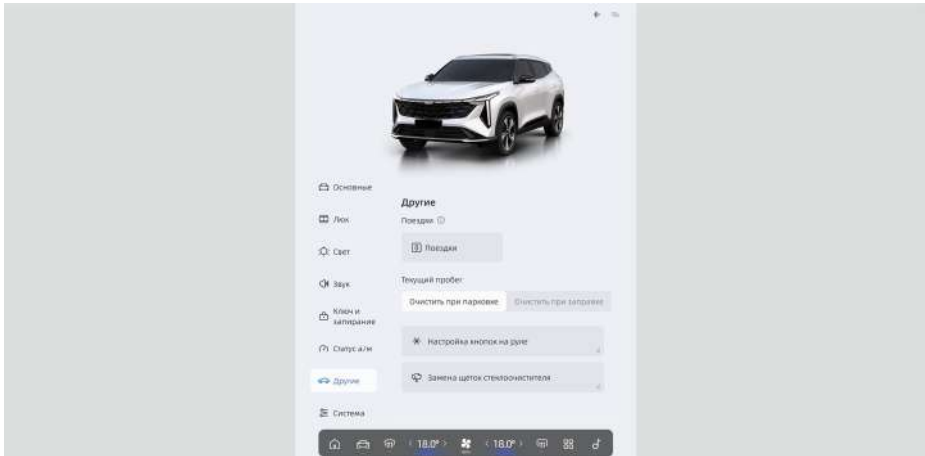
Основные

Люк

Свет

Звук

Ключ и запирание

Статус а/м

Другие

Система

Другие

Поездки

Поездки

Текущий пробег

Очистить при парковке

Очистить при заправке

Настройка кнопок на руле

Замена щеток стеклоочистителя

‹ 18.0° ›

‹ 18.0° ›